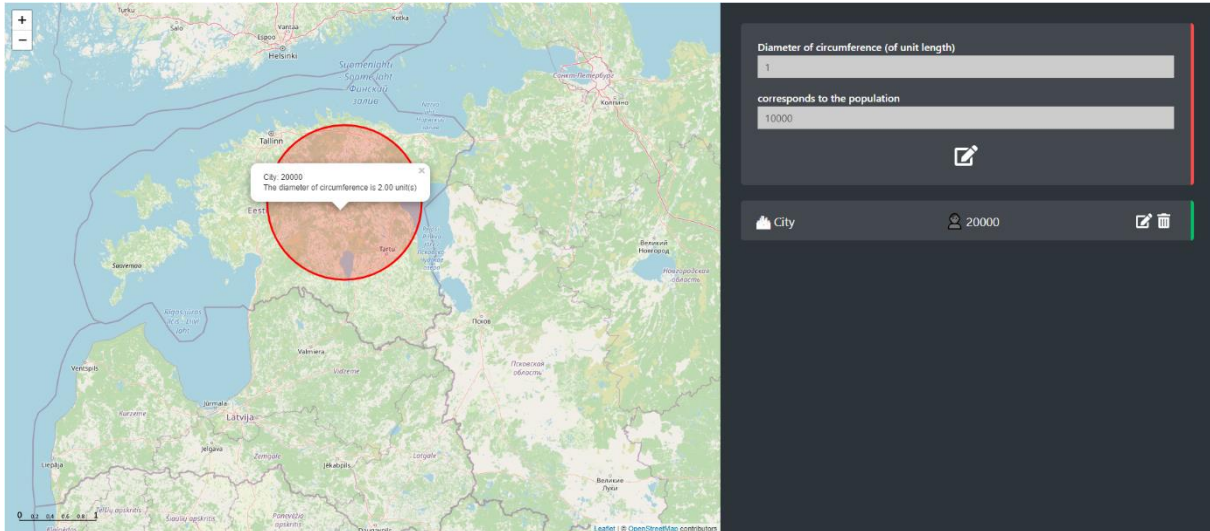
+
−

Turku
Salo
Vantaa
Kotka
Espoo
Helsinki
Suomenlahti
Soome laht
Финский залив
Санкт-Петербург
Колпино
Tallinn
Eesti
Tartu
Saaremaa
Великий Новгород
Новгородская область
Псков
Псковская область
Valmiera
Vidzeme
Ventspils
Kurzeme
Jūrmala
Latvija
Jelgava
Zemgale
Jēkabpils
Latgale
Liepāja
Великие Луки
Panevėžio apskritis
Šiaulių apskritis
Daugavpils

City: 20000
The diameter of circumference is 2.00 unit(s)
×

0 0.2 0.4 0.6 0.8 1

Leaflet | © OpenStreetMap contributors

Diameter of circumference (of unit length)
1
corresponds to the population
10000

City
20000